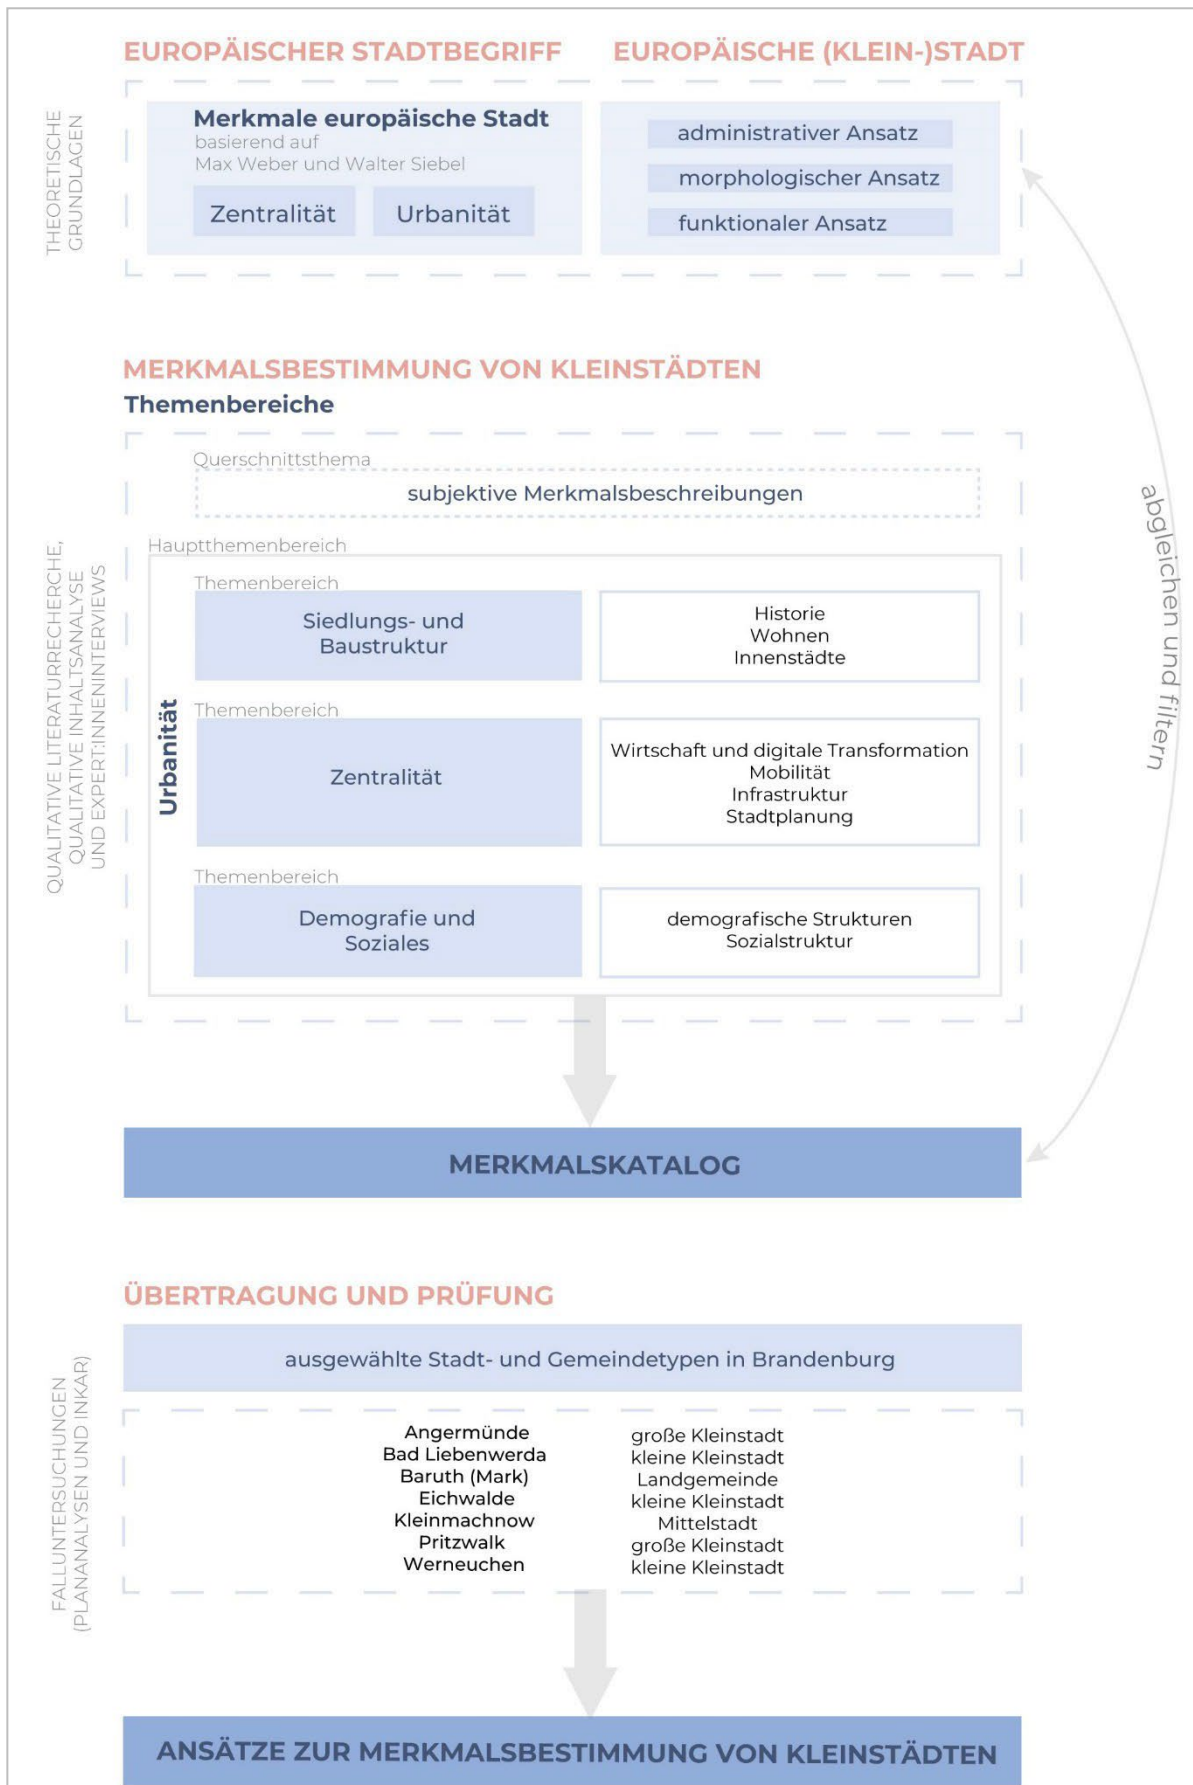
EUROPÄISCHER STADTBEGRIFF

EUROPÄISCHE (KLEIN-)STADT

THEORETISCHE GRUNDLAGEN

Merkmale europäische Stadt
basierend auf
Max Weber und Walter Siebel

Zentralität

Urbanität

administrativer Ansatz

morphologischer Ansatz

funktionaler Ansatz

MERKMALSBESTIMMUNG VON KLEINSTÄDTEN

Themenbereiche

QUALITATIVE LITERATURRECHERCHE, QUALITATIVE INHALTSANALYSE UND EXPERT:INNENINTERVIEWS

Querschnittsthema

subjektive Merkmalsbeschreibungen

Hauptthemenbereich

Urbanität

Themenbereich

Siedlungs- und Baustruktur

Historie
Wohnen
Innenstädte

Themenbereich

Zentralität

Wirtschaft und digitale Transformation
Mobilität
Infrastruktur
Stadtplanung

Themenbereich

Demografie und Soziales

demografische Strukturen
Sozialstruktur

abgleichen und filtern

MERKMALSKATALOG

ÜBERTRAGUNG UND PRÜFUNG

FALLUNTERSUCHUNGEN (PLANANALYSEN UND INKAR)

ausgewählte Stadt- und Gemeindetypen in Brandenburg

| Angermünde | große Kleinstadt |
|---|---|
| Bad Liebenwerda | kleine Kleinstadt |
| Baruth (Mark) | Landgemeinde |
| Eichwalde | kleine Kleinstadt |
| Kleinmachnow | Mittelstadt |
| Pritzwalk | große Kleinstadt |
| Werneuchen | kleine Kleinstadt |

ANSÄTZE ZUR MERKMALSBESTIMMUNG VON KLEINSTÄDTEN